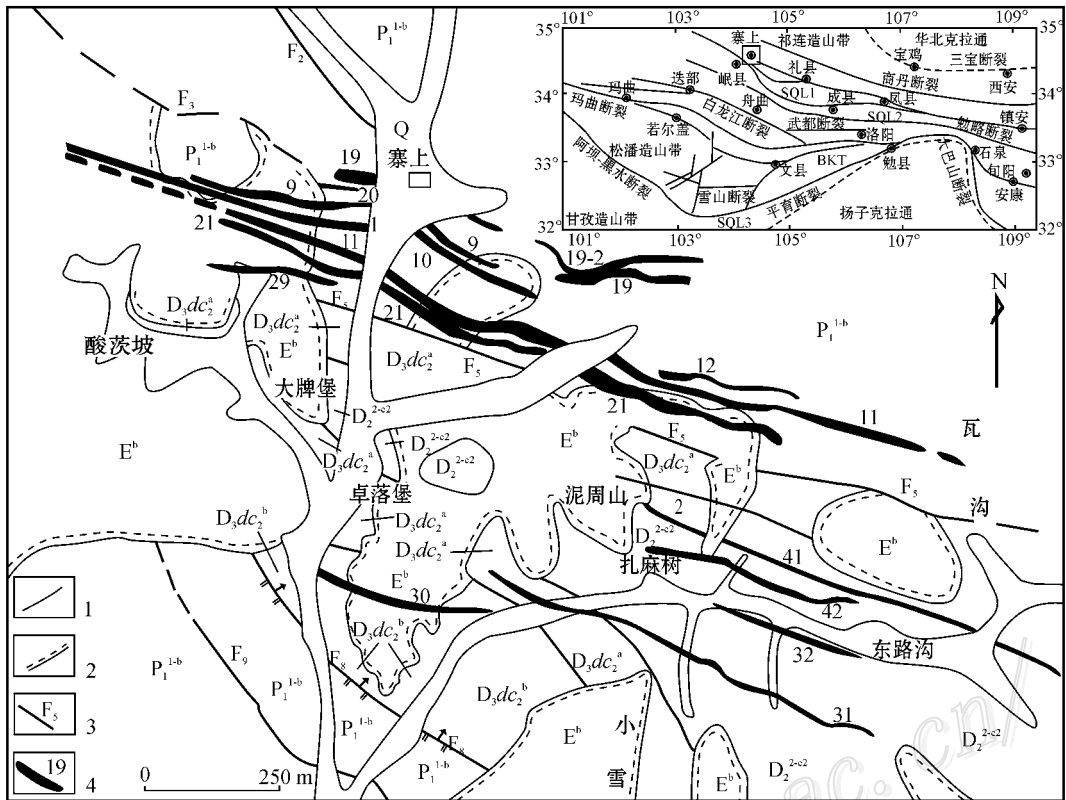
$P_1^{1\text{-}b}$
$F_2$
$F_3$
$P_1^{1\text{-}b}$
Q
寨上
19
20
9
1
21
11
10
9
19-2
19
29
$D_3dc_2^a$
$D_3dc_2^a$
$F_5$
21
$E^b$
$D_3dc_2^a$
$F_5$
酸茨坡
大牌堡
$D_2^{2\text{-}c2}$
$E^b$
$D_3dc_2^a$
$D_2^{2\text{-}c2}$
$D_2^{2\text{-}c2}$
卓落堡
$D_3dc_2^b$
$D_3dc_2^a$
$D_3dc_2^a$
$E^b$
30
$D_3dc_2^b$
$F_8$
$F_9$
$P_1^{1\text{-}b}$
$P_1^{1\text{-}b}$
$P_1^{1\text{-}b}$
$P_1^{1\text{-}b}$
$F_8$
$D_3dc_2^a$
$D_3dc_2^b$
$E^b$
小
雪
$E^b$
$D_2^{2\text{-}c2}$
$D_2^{2\text{-}c2}$
N
$P_1^{1\text{-}b}$
12
11
瓦
21
$F_5$
$E^b$
$D_3dc_2^a$
$E^b$
泥周山
$F_5$
沟
2
$D_2^{2\text{-}c2}$
扎麻树
41
$E^b$
42
32
东路沟
31
0
250 m
1
2
$F_5$
3
19
4

101°
103°
105°
107°
109°
35°
35°
寨上
祁连造山带
华北克拉通
宝鸡
三宝断裂
礼县
岷县
迭部
玛曲
SQL1
商丹断裂
西安
34°
34°
玛曲断裂
舟曲
成县
凤县
白龙江断裂
SQL2
镇安
若尔盖
武都断裂
勉略断裂
洛阳
松潘造山带
BKT
石泉
33°
33°
阿坝-黑水断裂
文县
勉县
大巴山断裂
旬阳
雪山断裂
安康
平育断裂
甘孜造山带
SQL3
扬子克拉通
32°
32°
101°
103°
105°
107°
109°